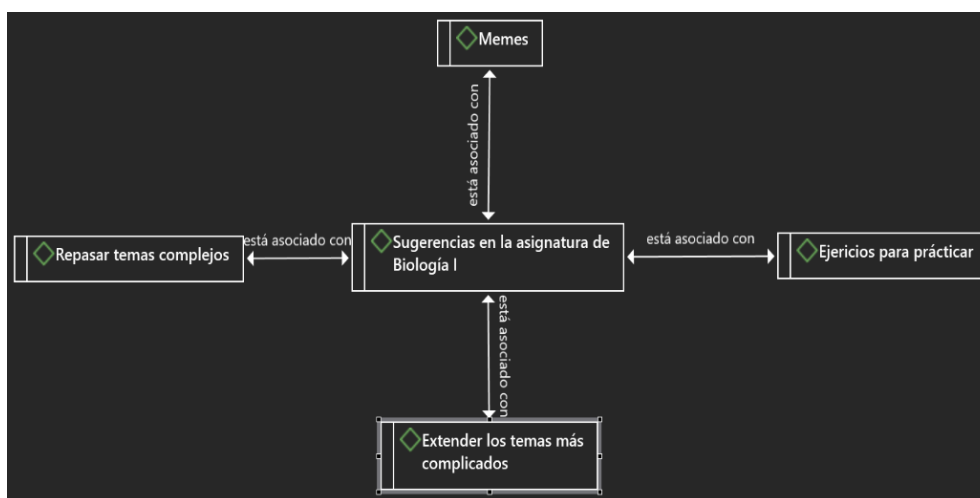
Memes

está asociado con

Repasar temas complejos

está asociado con

Sugerencias en la asignatura de Biología I

está asociado con

Ejericios para prácticar

está asociado con

Extender los temas más complicados